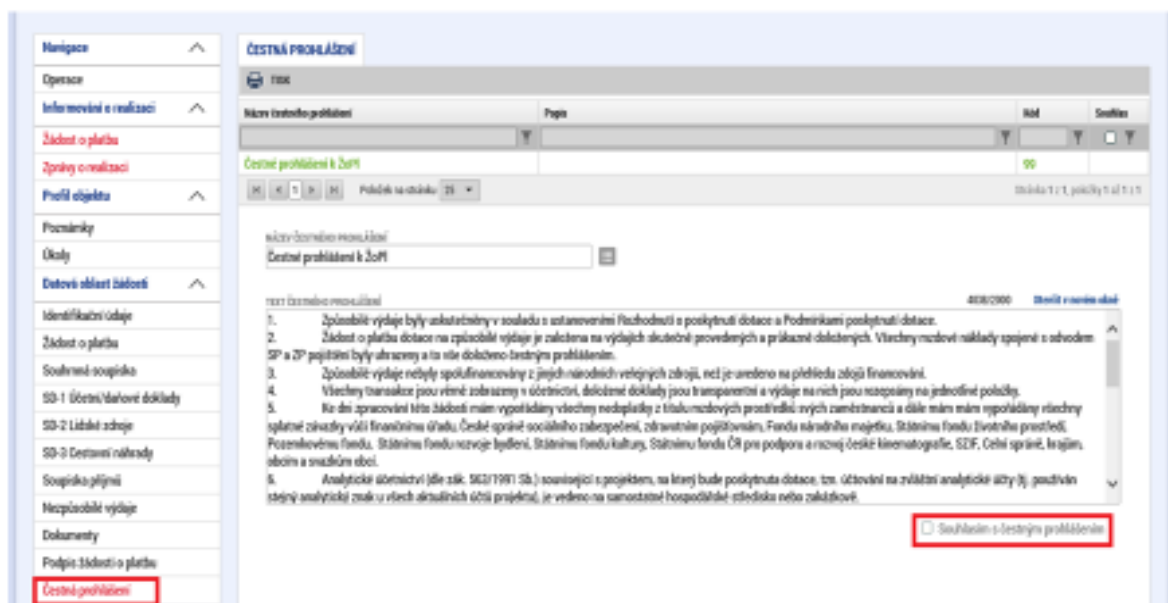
Navigace

Operace

Informování o realizaci

Žádost o platbu

Zprávy o realizaci

Profil objektu

Poznámky

Úkoly

Datová oblast žádosti

Identifikační údaje

Žádost o platbu

Souhrnná soupiska

SD-1 Účetní/daňové doklady

SD-2 Lidské zdroje

SD-3 Cestovní náhrady

Soupiska příjmů

Nezpůsobilé výdaje

Dokumenty

Podpis žádosti o platbu

Čestná prohlášení

ČESTNÁ PROHLÁŠENÍ

TISK

| Název čestného prohlášení | Popis | Kód | Souhlas |
|---|---|---|---|
| Čestné prohlášení k ŽoPl | | 99 | |

Položek na stránku 25

Stránka 1 z 1, položky 1 až 1 z 1

NÁZEV ČESTNÉHO PROHLÁŠENÍ

Čestné prohlášení k ŽoPl

TEXT ČESTNÉHO PROHLÁŠENÍ

4038/2000 Otevřít v novém okně

1. Způsobilé výdaje byly uskutečněny v souladu s ustanoveními Rozhodnutí o poskytnutí dotace a Podmínkami poskytnutí dotace.
2. Žádost o platbu dotace na způsobilé výdaje je založena na výdajích skutečně provedených a průkazně doložených. Všechny mzdové náklady spojené s odvodem SP a ZP pojištění byly uhrazeny a to vše doloženo čestným prohlášením.
3. Způsobilé výdaje nebyly spolufinancovány z jiných národních veřejných zdrojů, než je uvedeno na přehledu zdrojů financování.
4. Všechny transakce jsou věrně zobrazeny v účetnictví, doložené doklady jsou transparentní a výdaje na nich jsou rozepsány na jednotlivé položky.
5. Ke dni zpracování této žádosti mám vypořádány všechny nedoplatky z titulu mzdových prostředků svých zaměstnanců a dále mám mám vypořádány všechny splatné závazky vůči finančnímu úřadu, České správě sociálního zabezpečení, zdravotním pojišťovnám, Fondu národního majetku, Státnímu fondu životního prostředí, Pozemkovému fondu, Státnímu fondu rozvoje bydlení, Státnímu fondu kultury, Státnímu fondu ČR pro podporu a rozvoj české kinematografie, SZIF, Celní správě, krajům, obcím a svazkům obcí.
6. Analytické účetnictví (dle zák. 563/1991 Sb.) související s projektem, na který bude poskytnuta dotace, tzn. účtování na zvláštní analytické účty (tj. používán stejný analytický znak u všech aktuálních účtů projektu), je vedeno na samostatné hospodářské středisko nebo zakázkové.

Souhlasím s čestným prohlášením